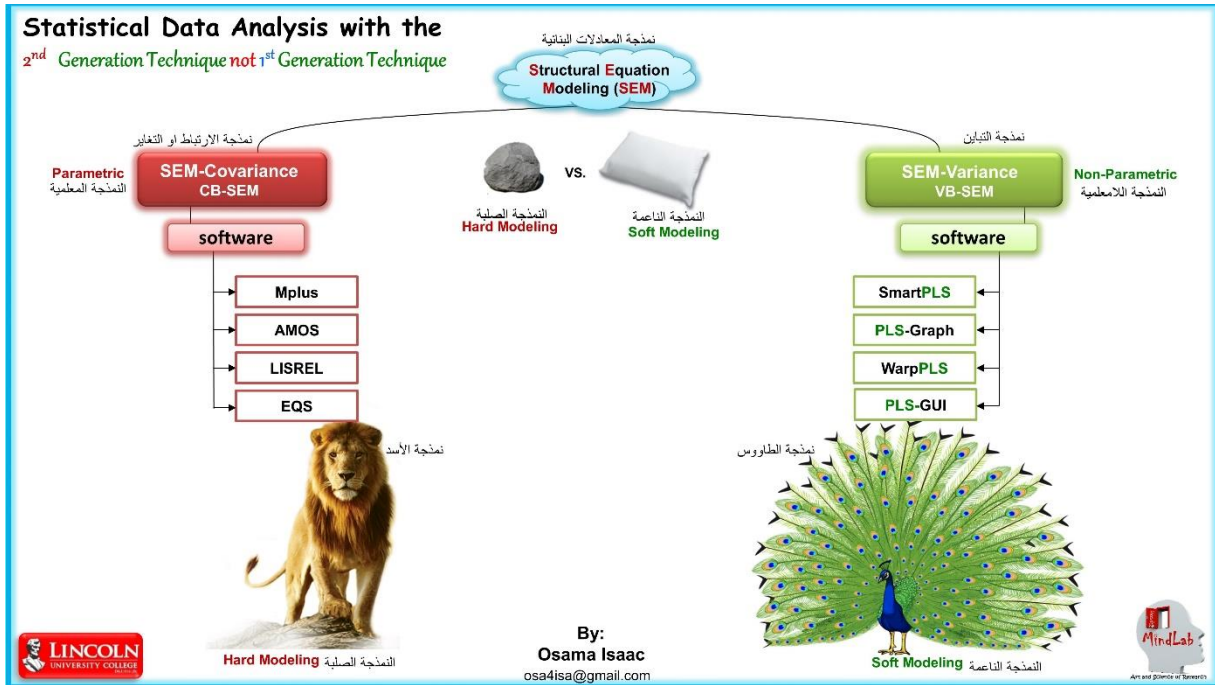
Statistical Data Analysis with the

$2^{nd}$ Generation Technique not $1^{st}$ Generation Technique

نمذجة المعادلات البنائية
Structural Equation Modeling (SEM)

نمذجة الارتباط او التغاير
Parametric
النمذجة المعلمية
SEM-Covariance
CB-SEM

VS.

النمذجة الصلبة
Hard Modeling

النمذجة الناعمة
Soft Modeling

نمذجة التباين
SEM-Variance
VB-SEM
Non-Parametric
النمذجة اللامعلمية

software

Mplus
AMOS
LISREL
EQS

software

SmartPLS
PLS-Graph
WarpPLS
PLS-GUI

نمذجة الأسد

نمذجة الطاووس

LINCOLN UNIVERSITY COLLEGE

Hard Modeling النمذجة الصلبة

By:
Osama Isaac
osa4isa@gmail.com

Soft Modeling النمذجة الناعمة

MindLab
Art and Science of Research